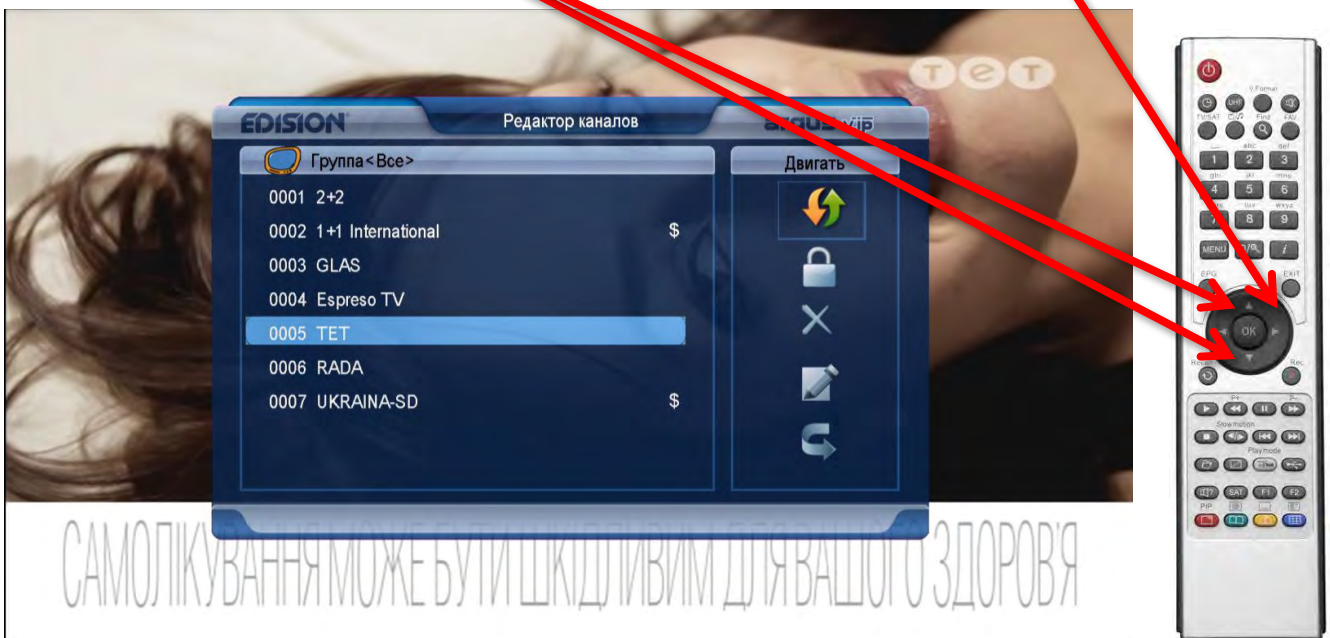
TET

EDISION
Редактор каналов
argus vip

Группа<Все>
0001 2+2
0002 1+1 International $
0003 GLAS
0004 Espreso TV
0005 TET
0006 RADA
0007 UKRAINA-SD $

Двигать

САМОЛІКУВАННЯ МОЖЕ БУТИ ШКІДЛИВИМ ДЛЯ ВАШОГО ЗДОРОВ'Я

V.Format
TV/SAT
Find
FAV
1
2
3
4
5
6
7
8
9
MENU
i
EPG
EXIT
OK
Recall
Rec
Slow motion
Play mode
SAT
F1
F2
PIP